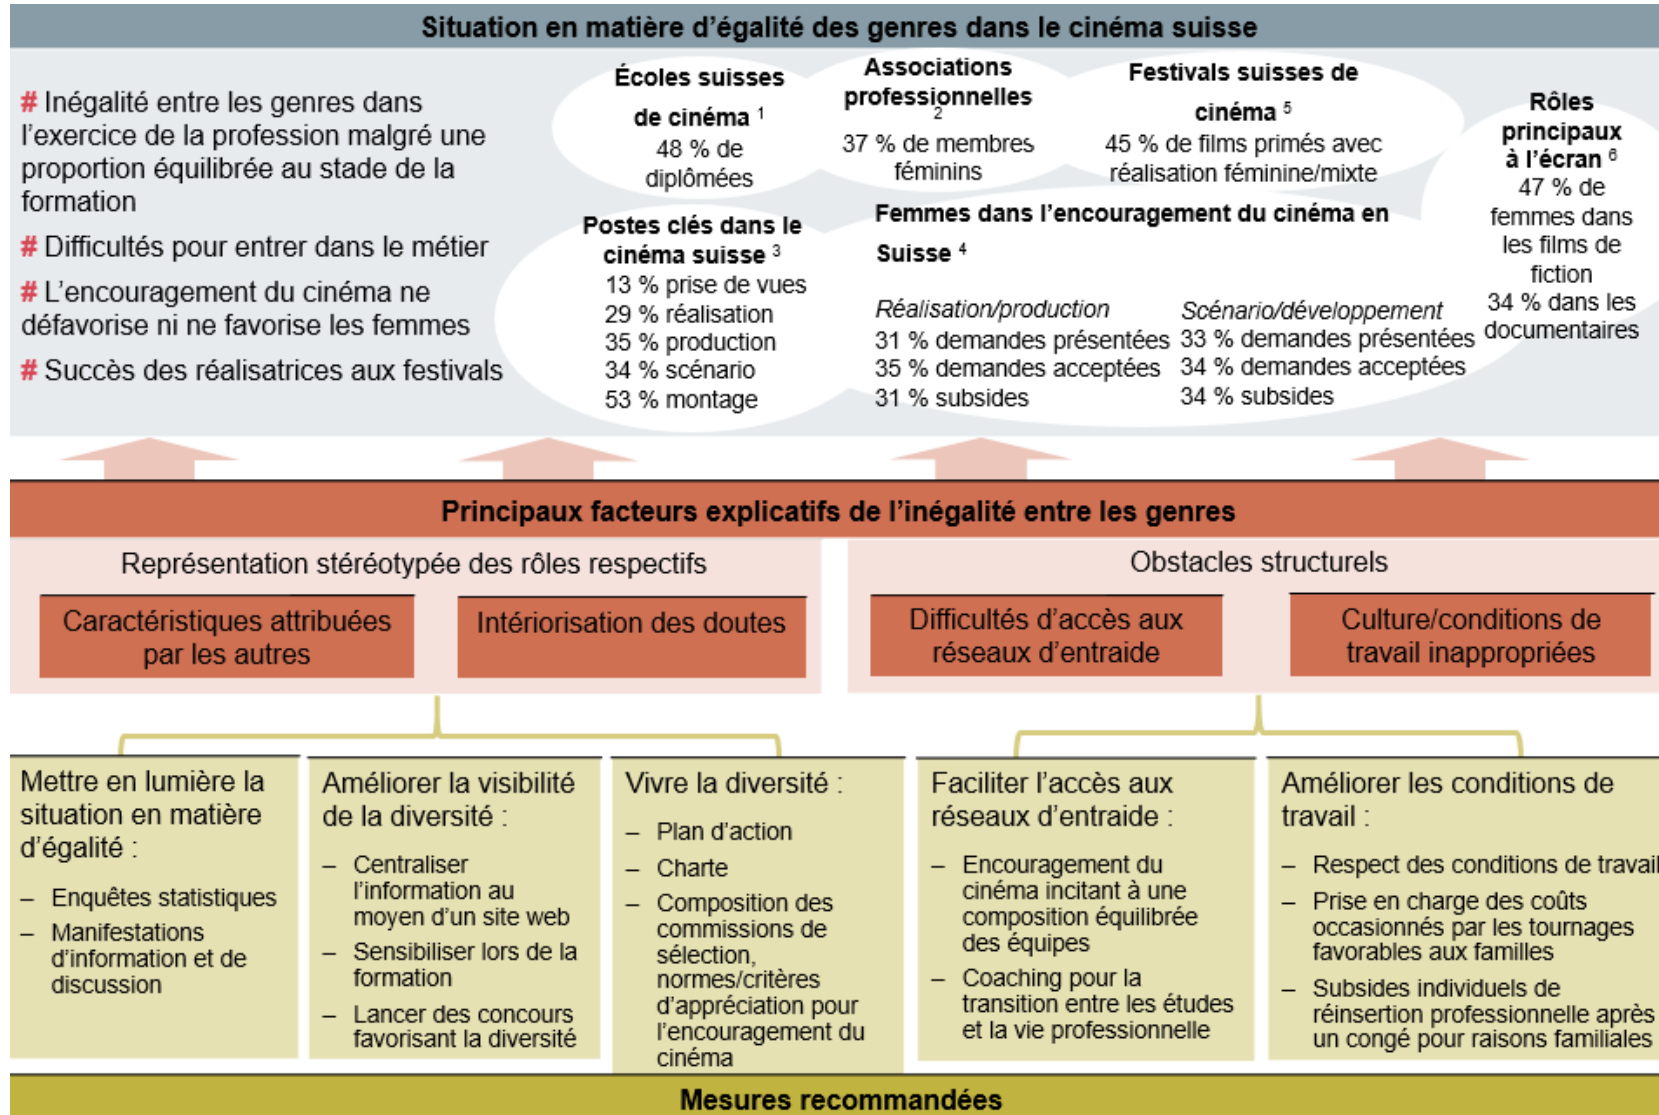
Situation en matière d'égalité des genres dans le cinéma suisse

# Inégalité entre les genres dans l'exercice de la profession malgré une proportion équilibrée au stade de la formation

# Difficultés pour entrer dans le métier

# L'encouragement du cinéma ne défavorise ni ne favorise les femmes

# Succès des réalisatrices aux festivals

Écoles suisses de cinéma $^1$
48 % de diplômées

Associations professionnelles $^2$
37 % de membres féminins

Festivals suisses de cinéma $^5$
45 % de films primés avec réalisation féminine/mixte

Rôles principaux à l'écran $^6$
47 % de femmes dans les films de fiction
34 % dans les documentaires

Postes clés dans le cinéma suisse $^3$
13 % prise de vues
29 % réalisation
35 % production
34 % scénario
53 % montage

Femmes dans l'encouragement du cinéma en Suisse $^4$

Réalisation/production
31 % demandes présentées
35 % demandes acceptées
31 % subsides

Scénario/développement
33 % demandes présentées
34 % demandes acceptées
34 % subsides

Principaux facteurs explicatifs de l'inégalité entre les genres

Représentation stéréotypée des rôles respectifs

Caractéristiques attribuées par les autres

Intériorisation des doutes

Obstacles structurels

Difficultés d'accès aux réseaux d'entraide

Culture/conditions de travail inappropriées

Mettre en lumière la situation en matière d'égalité :
– Enquêtes statistiques
– Manifestations d'information et de discussion

Améliorer la visibilité de la diversité :
– Centraliser l'information au moyen d'un site web
– Sensibiliser lors de la formation
– Lancer des concours favorisant la diversité

Vivre la diversité :
– Plan d'action
– Charte
– Composition des commissions de sélection, normes/critères d'appréciation pour l'encouragement du cinéma

Faciliter l'accès aux réseaux d'entraide :
– Encouragement du cinéma incitant à une composition équilibrée des équipes
– Coaching pour la transition entre les études et la vie professionnelle

Améliorer les conditions de travail :
– Respect des conditions de travail
– Prise en charge des coûts occasionnés par les tournages favorables aux familles
– Subsides individuels de réinsertion professionnelle après un congé pour raisons familiales

Mesures recommandées